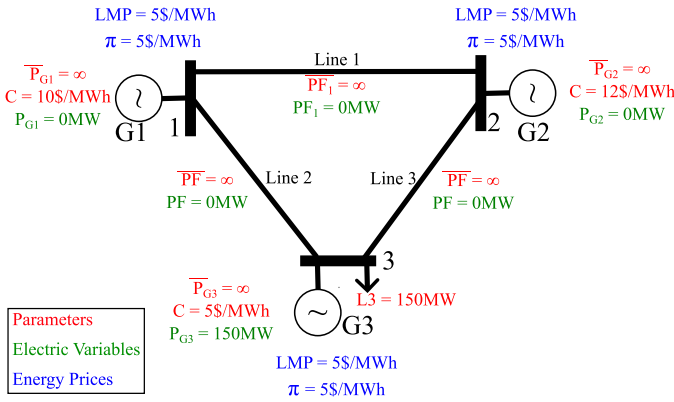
LMP = 5\$/MWh
$\pi$ = 5\$/MWh

LMP = 5\$/MWh
$\pi$ = 5\$/MWh

$\overline{P_{G1}} = \infty$
C = 10\$/MWh
$P_{G1}$ = 0MW
G1
1

Line 1
$\overline{PF_1} = \infty$
$PF_1$ = 0MW

$\overline{P_{G2}} = \infty$
C = 12\$/MWh
$P_{G2}$ = 0MW
2
G2

Line 2
$\overline{PF} = \infty$
PF = 0MW

Line 3
$\overline{PF} = \infty$
PF = 0MW

3

$\overline{P_{G3}} = \infty$
C = 5\$/MWh
$P_{G3}$ = 150MW
G3

L3 = 150MW

Parameters
Electric Variables
Energy Prices

LMP = 5\$/MWh
$\pi$ = 5\$/MWh